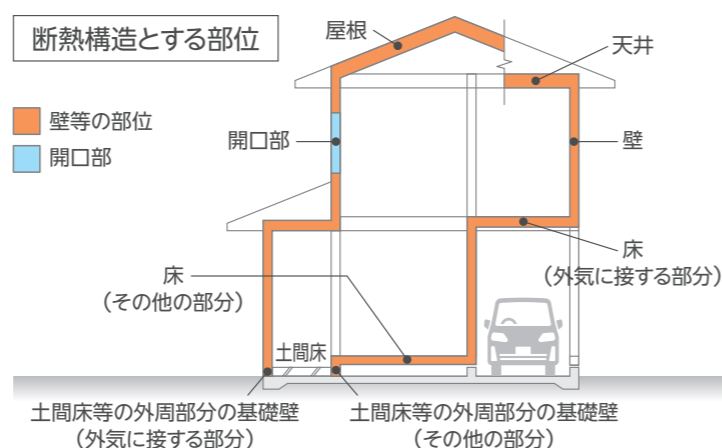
断熱構造とする部位

屋根

天井

壁等の部位

開口部

開口部

壁

床
（外気に接する部分）

床
（その他の部分）

土間床

土間床等の外周部分の基礎壁
（外気に接する部分）

土間床等の外周部分の基礎壁
（その他の部分）